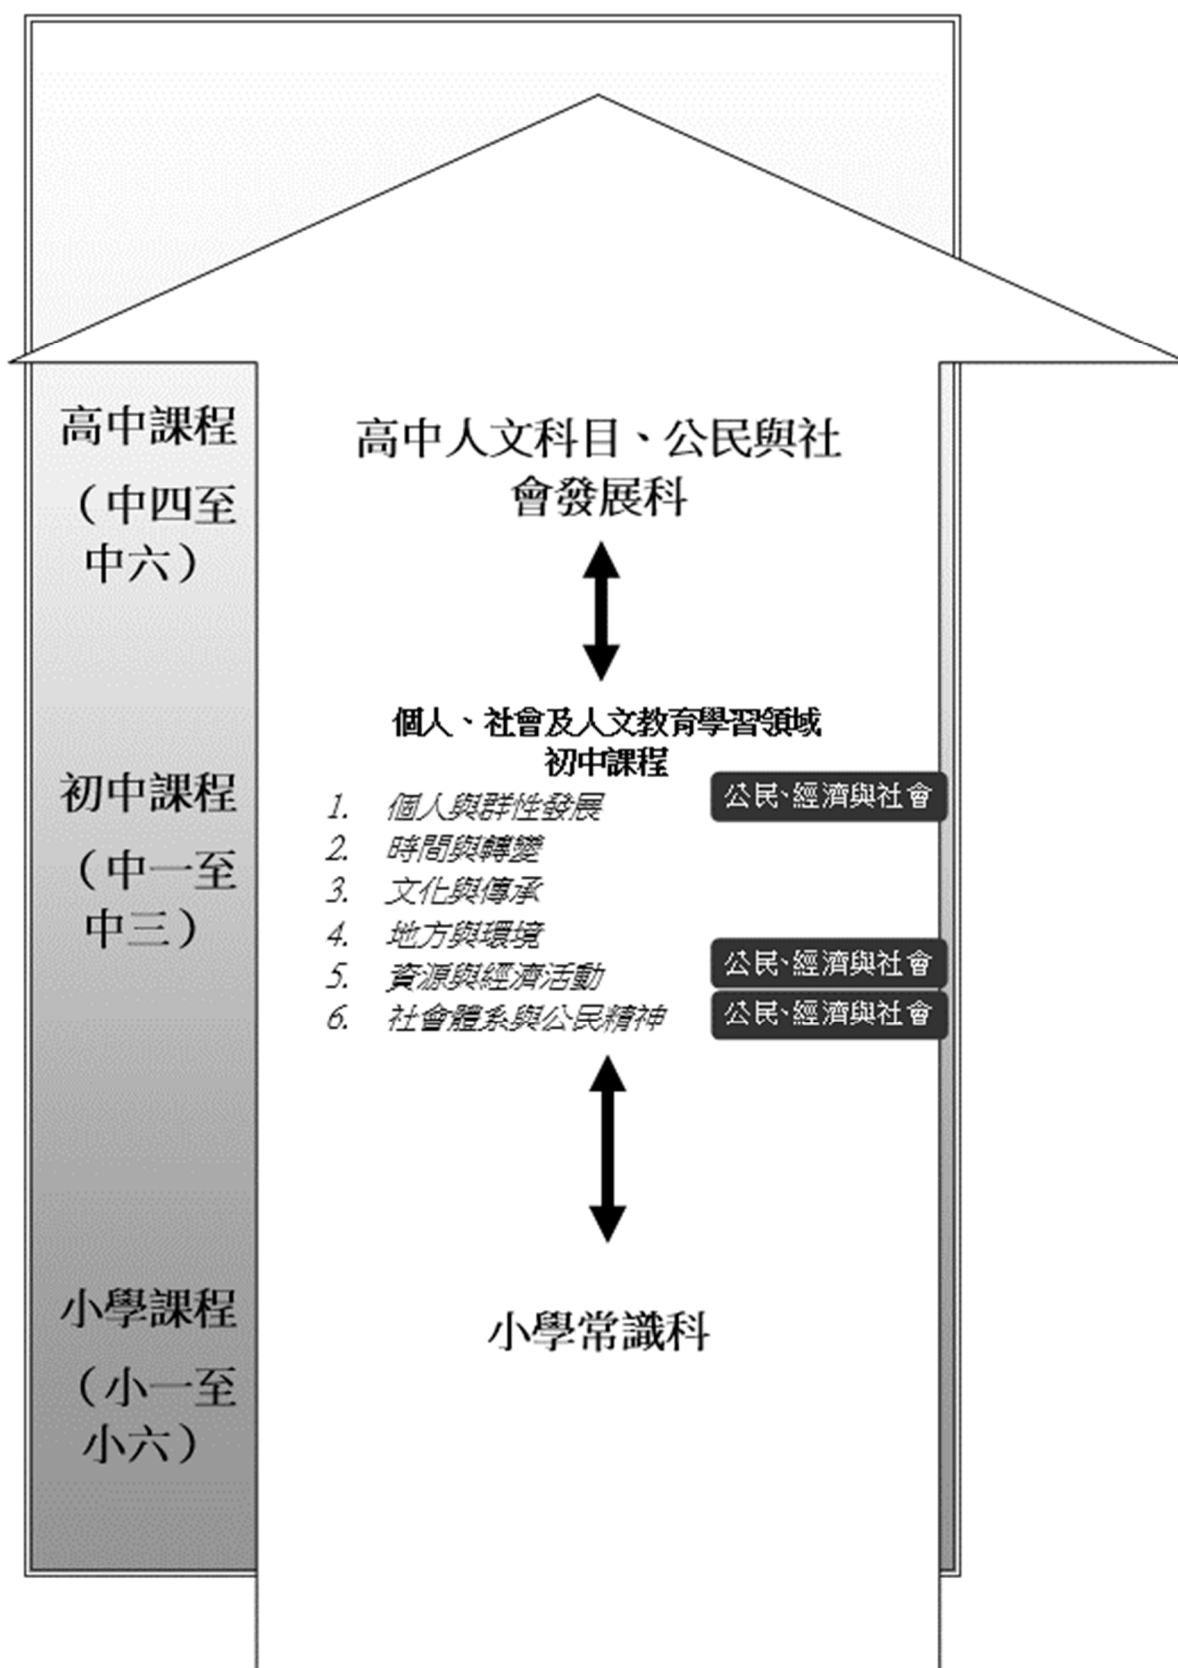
高中課程（中四至中六）

高中人文科目、公民與社會發展科

初中課程（中一至中三）

個人、社會及人文教育學習領域
初中課程

1. 個人與群性發展 公民、經濟與社會
2. 時間與轉變
3. 文化與傳承
4. 地方與環境
5. 資源與經濟活動 公民、經濟與社會
6. 社會體系與公民精神 公民、經濟與社會

小學課程（小一至小六）

小學常識科